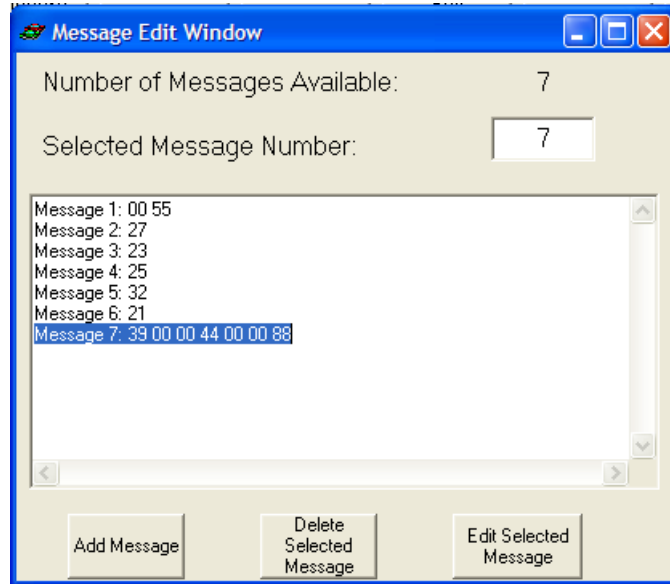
Message Edit Window

Number of Messages Available: 7

Selected Message Number: 7

Message 1: 00 55
Message 2: 27
Message 3: 23
Message 4: 25
Message 5: 32
Message 6: 21
Message 7: 39 00 00 44 00 00 88

Add Message

Delete Selected Message

Edit Selected Message